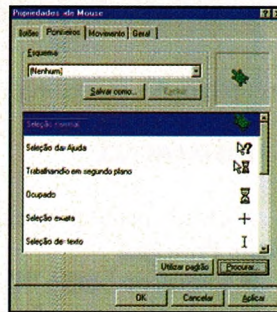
Propriedades de Mouse
Botões
Ponteiros
Movimento
Geral
Esquema
(Nenhum)
Salvar como...
Excluir
Seleção normal
Seleção da Ajuda
Trabalhando em segundo plano
Ocupado
Seleção exata
Seleção de texto
Utilizar padrão
Procurar...
OK
Cancelar
Aplicar